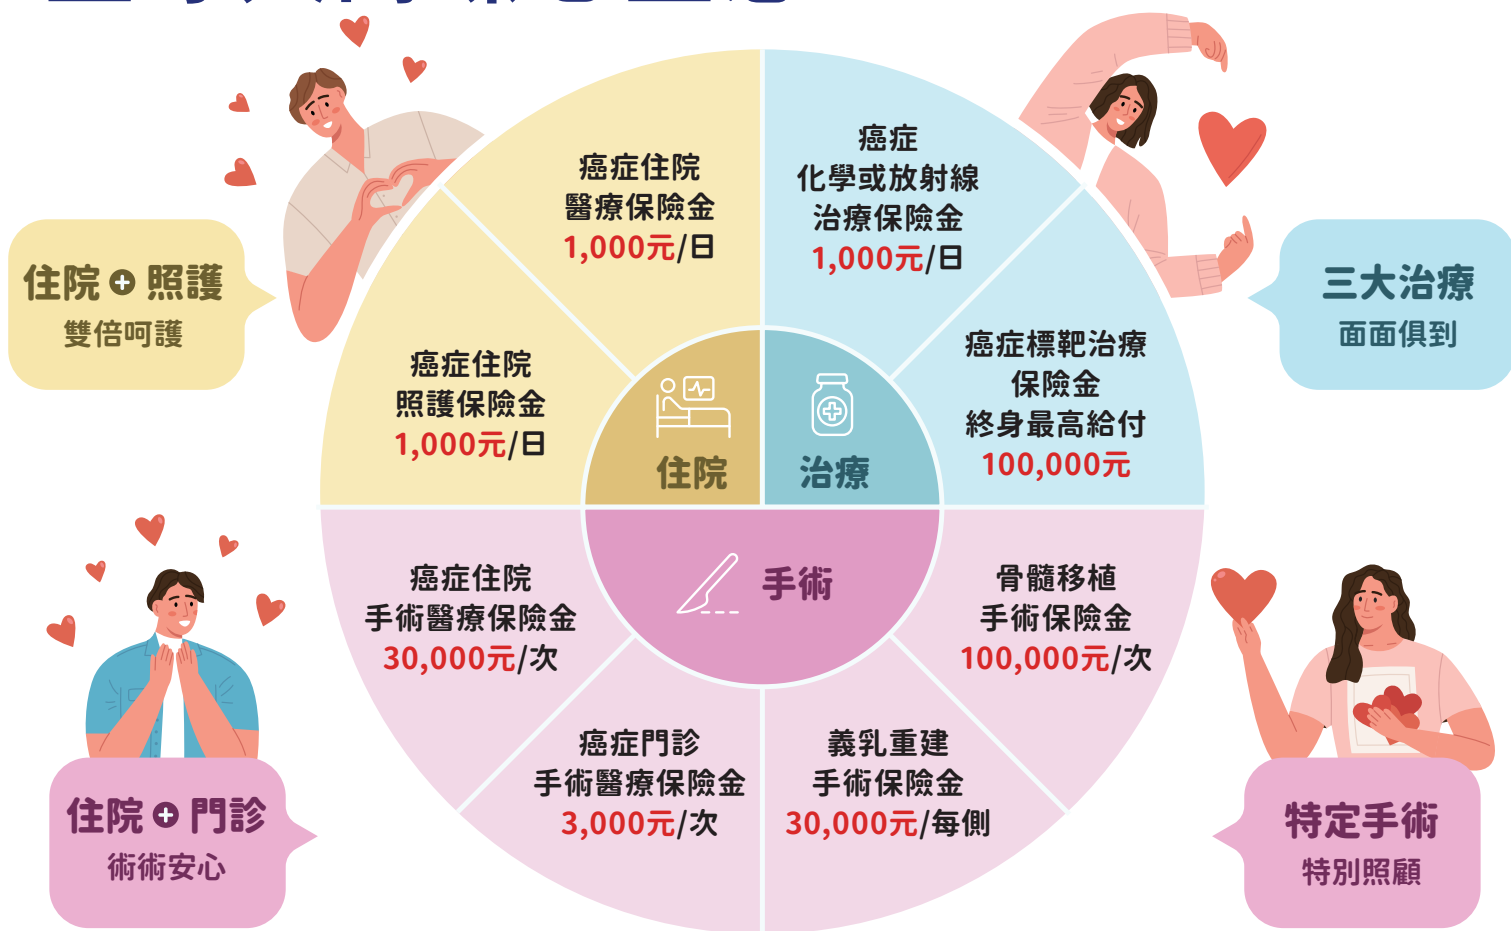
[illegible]

住院 + 照護
雙倍呵護

癌症住院
醫療保險金
1,000元/日

癌症
化學或放射線
治療保險金
1,000元/日

三大治療
面面俱到

癌症住院
照護保險金
1,000元/日

住院

治療

癌症標靶治療
保險金
終身最高給付
100,000元

手術

癌症住院
手術醫療保險金
30,000元/次

骨髓移植
手術保險金
100,000元/次

癌症門診
手術醫療保險金
3,000元/次

義乳重建
手術保險金
30,000元/每側

住院 + 門診
術術安心

特定手術
特別照顧